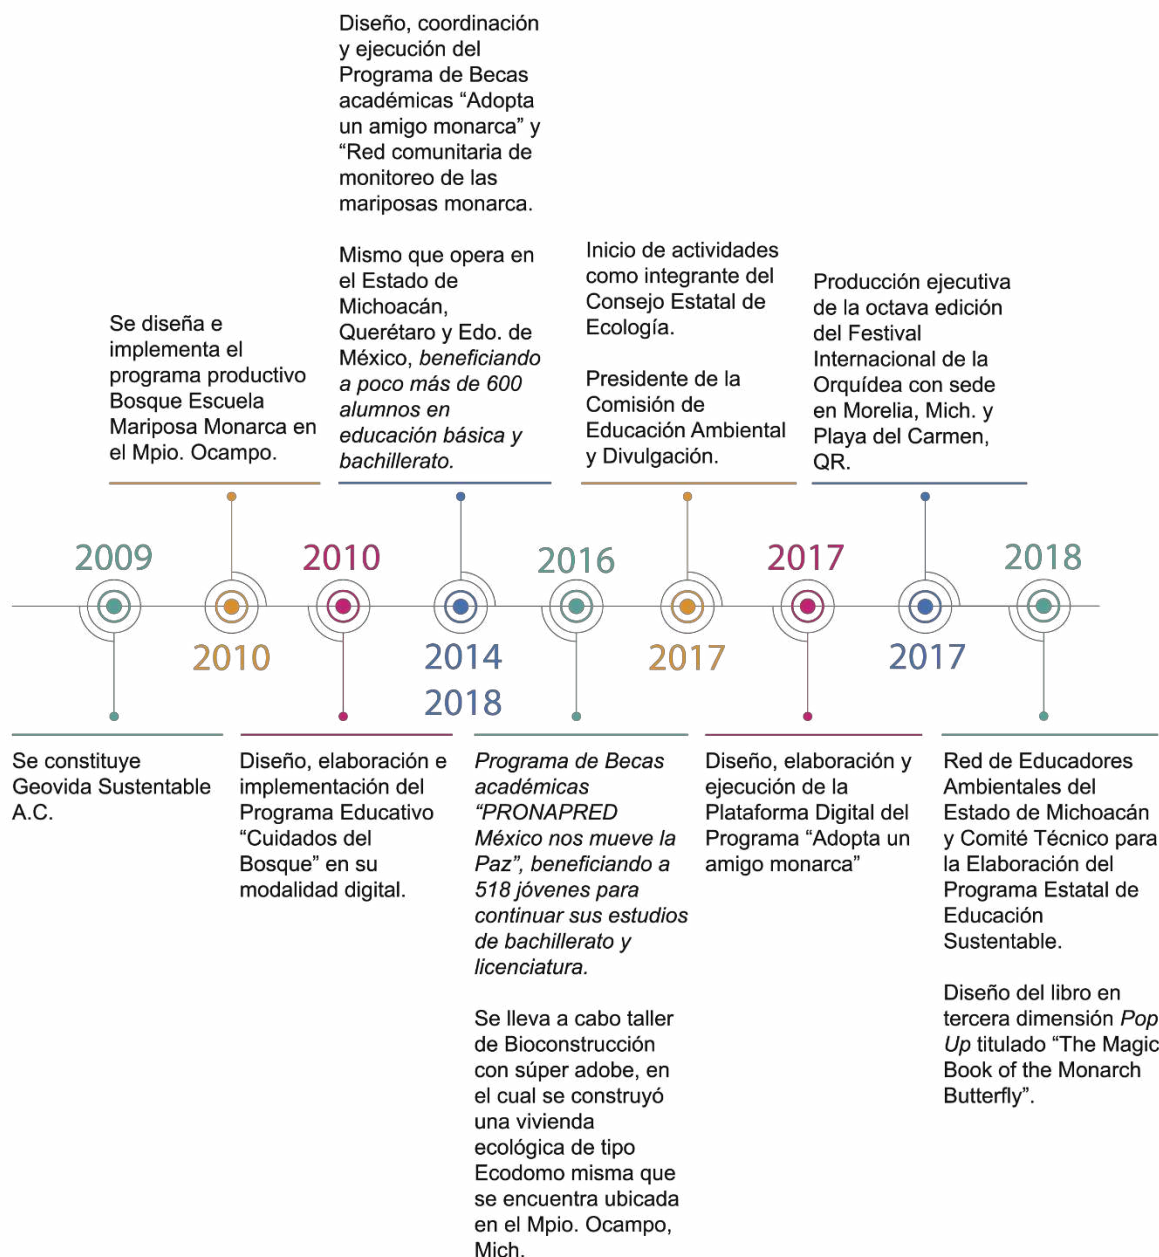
2009

Se constituye Geovida Sustentable A.C.

2010

Se diseña e implementa el programa productivo Bosque Escuela Mariposa Monarca en el Mpio. Ocampo.

2010

Diseño, elaboración e implementación del Programa Educativo “Cuidados del Bosque” en su modalidad digital.

2014
2018

Diseño, coordinación y ejecución del Programa de Becas académicas “Adopta un amigo monarca” y “Red comunitaria de monitoreo de las mariposas monarca.

Mismo que opera en el Estado de Michoacán, Querétaro y Edo. de México, *beneficiando a poco más de 600 alumnos en educación básica y bachillerato.*

2016

*Programa de Becas académicas “PRONAPRED México nos mueve la Paz”, beneficiando a 518 jóvenes para continuar sus estudios de bachillerato y licenciatura.*

Se lleva a cabo taller de Bioconstrucción con súper adobe, en el cual se construyó una vivienda ecológica de tipo Ecodomo misma que se encuentra ubicada en el Mpio. Ocampo, Mich.

2017

Inicio de actividades como integrante del Consejo Estatal de Ecología.

Presidente de la Comisión de Educación Ambiental y Divulgación.

2017

Diseño, elaboración y ejecución de la Plataforma Digital del Programa “Adopta un amigo monarca”

2017

Producción ejecutiva de la octava edición del Festival Internacional de la Orquídea con sede en Morelia, Mich. y Playa del Carmen, QR.

2018

Red de Educadores Ambientales del Estado de Michoacán y Comité Técnico para la Elaboración del Programa Estatal de Educación Sustentable.

Diseño del libro en tercera dimensión *Pop Up* titulado “The Magic Book of the Monarch Butterfly”.